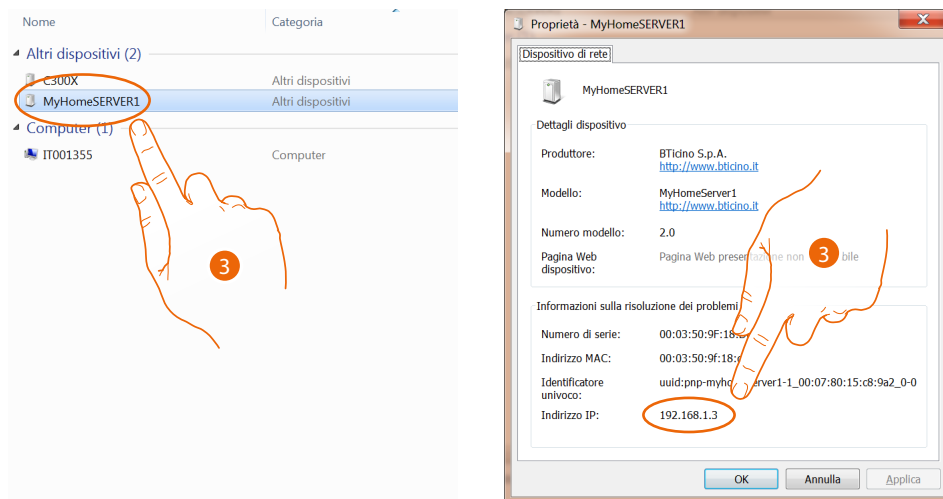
Nome
Categoria
Altri dispositivi (2)
C300X
Altri dispositivi
MyHomeSERVER1
Altri dispositivi
Computer (1)
IT001355
Computer
3

Proprietà - MyHomeSERVER1
Dispositivo di rete
MyHomeSERVER1
Dettagli dispositivo
Produttore:
BTicino S.p.A.
http://www.bticino.it
Modello:
MyHomeServer1
http://www.bticino.it
Numero modello:
2.0
Pagina Web dispositivo:
Pagina Web prese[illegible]zione non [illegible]bile
3
Informazioni sulla risoluzione dei problemi
Numero di serie:
00:03:50:9F:18:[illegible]
Indirizzo MAC:
00:03:50:9f:18:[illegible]
Identificatore univoco:
uuid:pnp-myho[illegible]erver1-1_00:07:80:15:c8:9a2_0-0
Indirizzo IP:
192.168.1.3
OK
Annulla
Applica